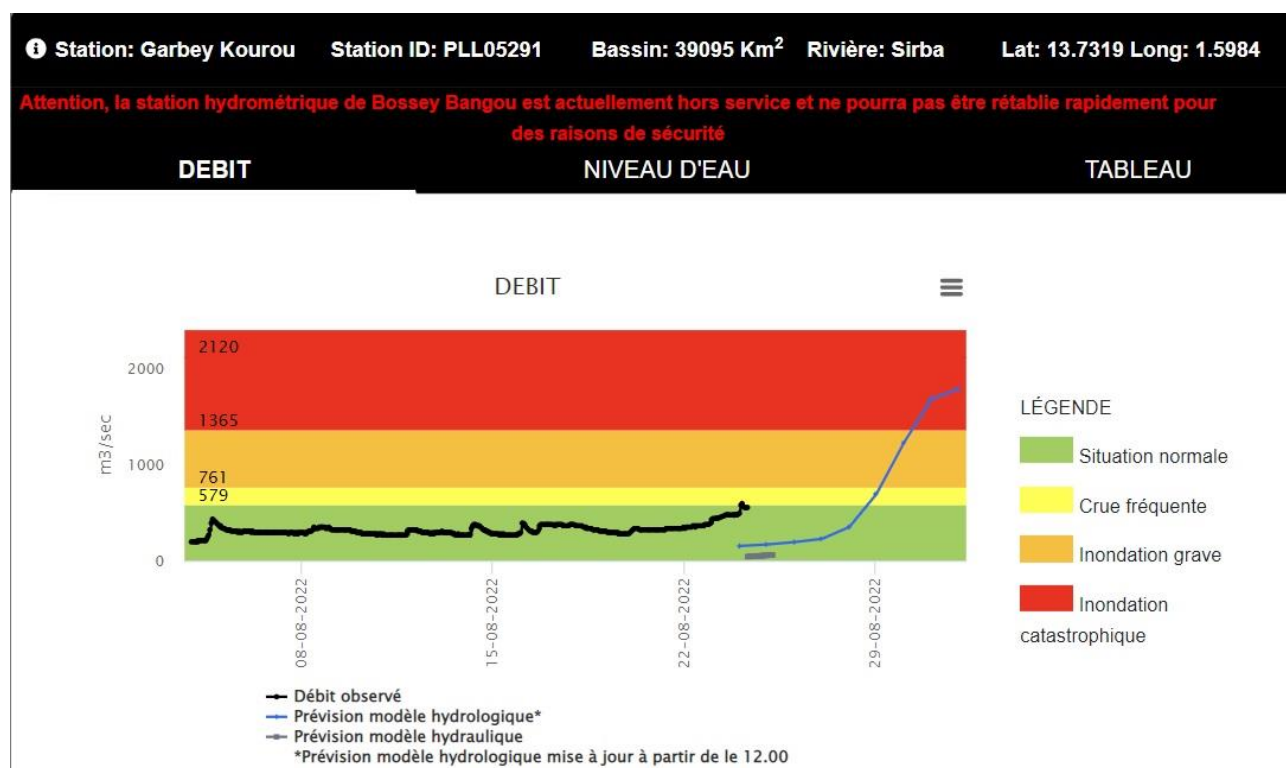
Station: Garbey Kourou Station ID: PLL05291 Bassin: 39095 Km$^2$ Rivière: Sirba Lat: 13.7319 Long: 1.5984

Attention, la station hydrométrique de Bossey Bangou est actuellement hors service et ne pourra pas être rétablie rapidement pour des raisons de sécurité

DEBIT NIVEAU D'EAU TABLEAU

DEBIT

2120
1365
761
579

2000
1000
0
m3/sec

08-08-2022
15-08-2022
22-08-2022
29-08-2022

LÉGENDE
Situation normale
Crue fréquente
Inondation grave
Inondation catastrophique

Débit observé
Prévision modèle hydrologique*
Prévision modèle hydraulique
*Prévision modèle hydrologique mise à jour à partir de le 12.00